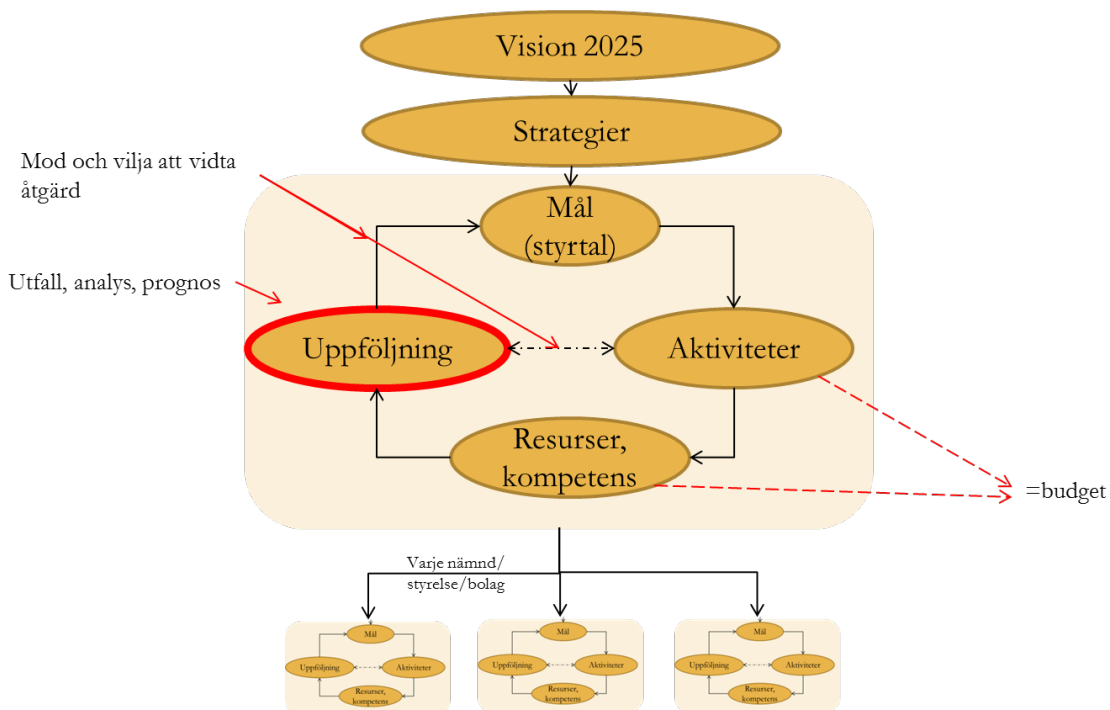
Vision 2025

Strategier

Mod och vilja att vidta åtgärd

Utfall, analys, prognos

Mål (styrtal)

Uppföljning

Aktiviteter

Resurser, kompetens

=budget

Varje nämnd/ styrelse/bolag

Mål

Uppföljning

Aktiviteter

Resurser, kompetens

Mål

Uppföljning

Aktiviteter

Resurser, kompetens

Mål

Uppföljning

Aktiviteter

Resurser, kompetens